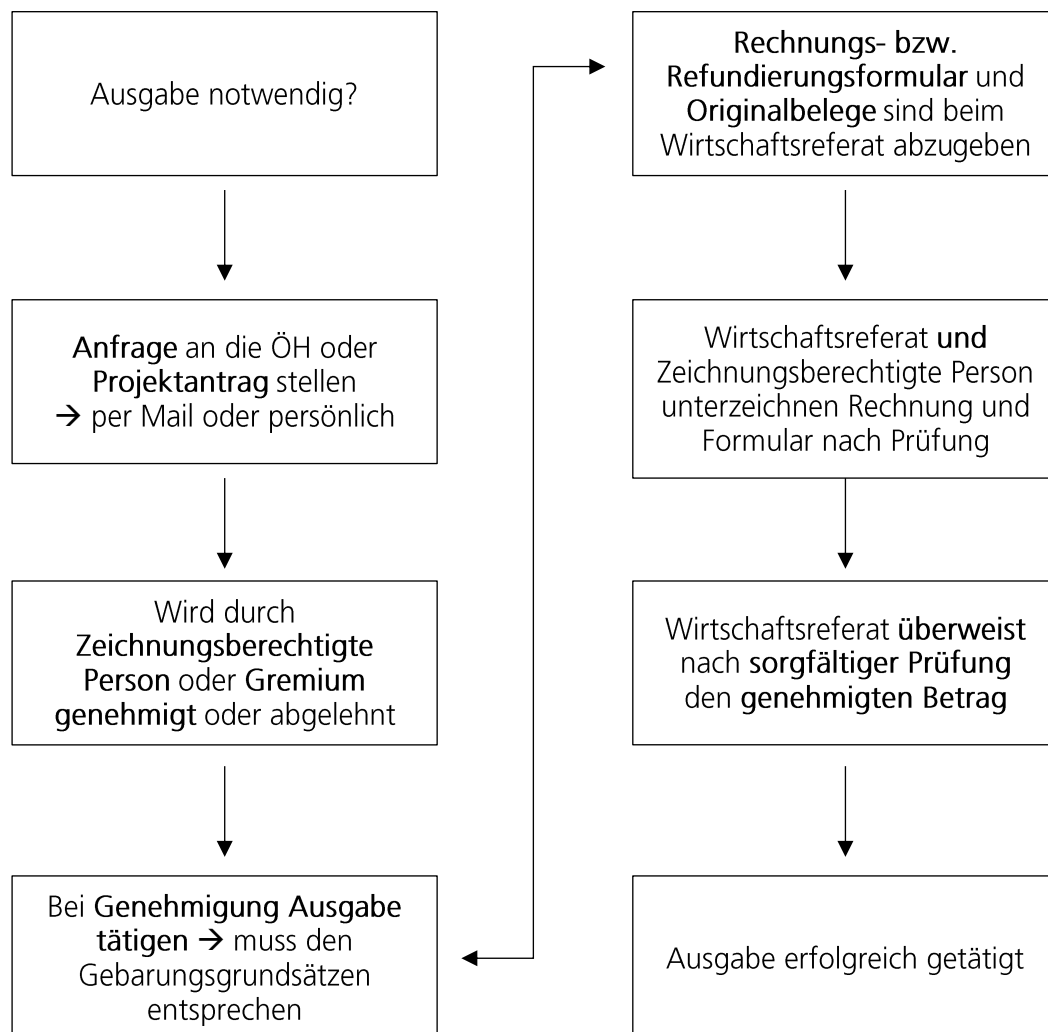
Ausgabe notwendig?

Anfrage an die ÖH oder Projektantrag stellen → per Mail oder persönlich

Wird durch Zeichnungsberechtigte Person oder Gremium genehmigt oder abgelehnt

Bei Genehmigung Ausgabe tätigen → muss den Gebarungsgrundsätzen entsprechen

Rechnungs- bzw. Refundierungsformular und Originalbelege sind beim Wirtschaftsreferat abzugeben

Wirtschaftsreferat und Zeichnungsberechtigte Person unterzeichnen Rechnung und Formular nach Prüfung

Wirtschaftsreferat überweist nach sorgfältiger Prüfung den genehmigten Betrag

Ausgabe erfolgreich getätigt